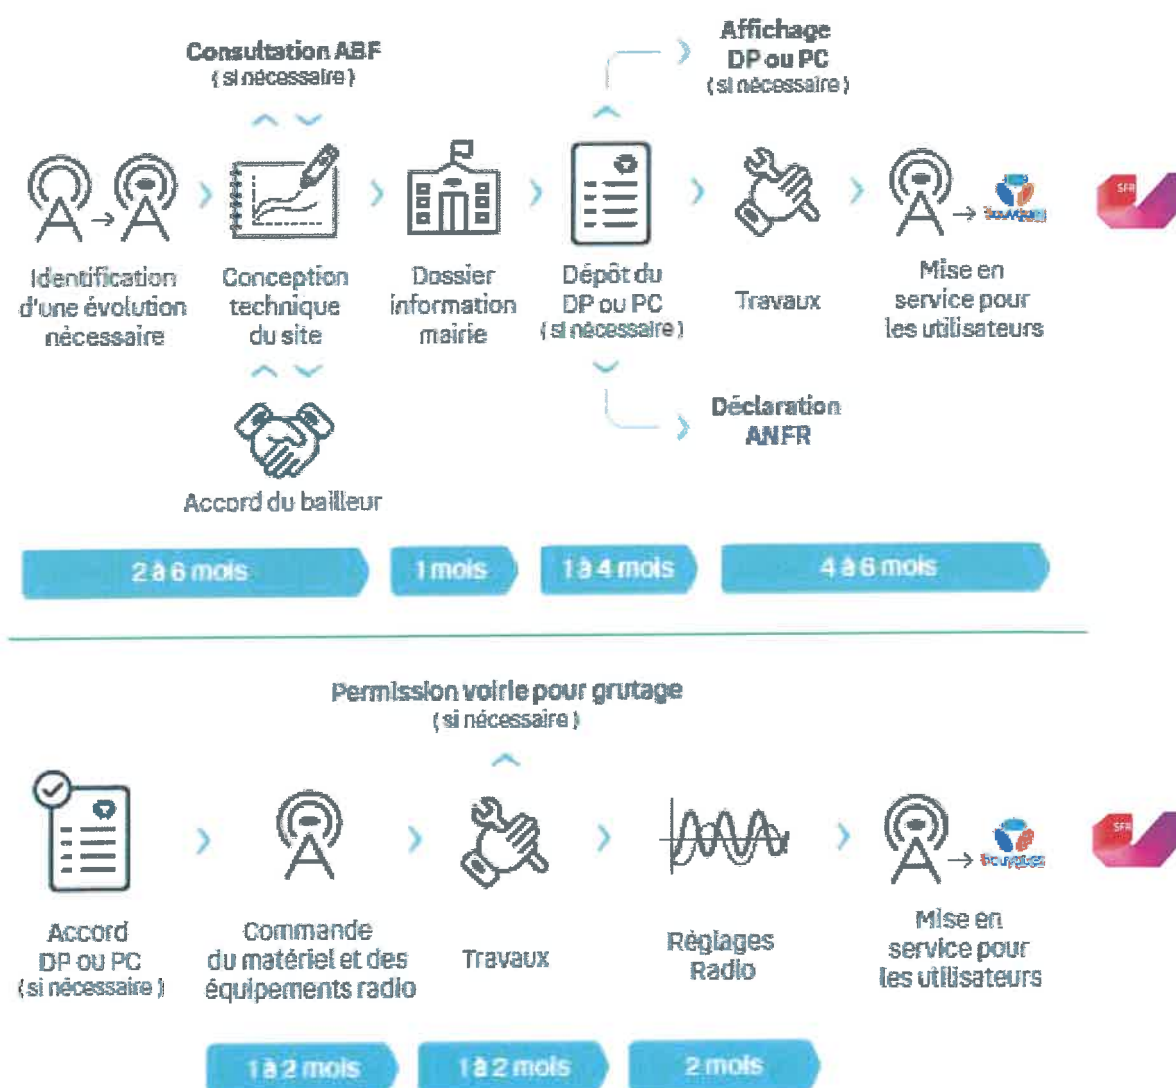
Consultation ABF
(si nécessaire)

Affichage
DP ou PC
(si nécessaire)

Identification d'une évolution nécessaire

Conception technique du site

Dossier information mairie

Dépôt du DP ou PC
(si nécessaire)

Travaux

bouygues

Mise en service pour les utilisateurs

SFR

Déclaration ANFR

Accord du bailleur

2 à 6 mois

1 mois

1 à 4 mois

4 à 6 mois

Permission voirie pour grutage
(si nécessaire)

Accord DP ou PC
(si nécessaire)

Commande du matériel et des équipements radio

Travaux

Réglages Radio

bouygues

Mise en service pour les utilisateurs

SFR

1 à 2 mois

1 à 2 mois

2 mois